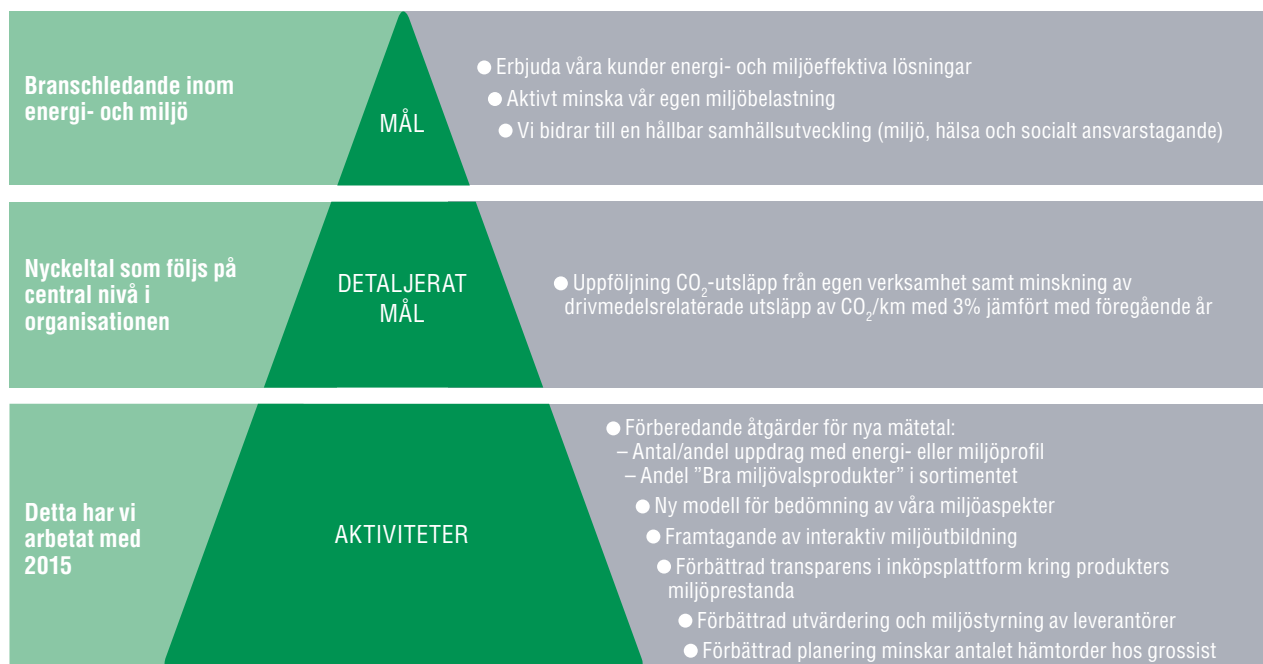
Branschledande inom energi- och miljö

MÅL

● Erbjuda våra kunder energi- och miljöeffektiva lösningar
● Aktivt minska vår egen miljöbelastning
● Vi bidrar till en hållbar samhällsutveckling (miljö, hälsa och socialt ansvarstagande)

Nyckeltal som följs på central nivå i organisationen

DETALJERAT MÅL

● Uppföljning $CO_2$-utsläpp från egen verksamhet samt minskning av drivmedelsrelaterade utsläpp av $CO_2$/km med 3% jämfört med föregående år

Detta har vi arbetat med 2015

AKTIVITETER

● Förberedande åtgärder för nya mätetal:
– Antal/andel uppdrag med energi- eller miljöprofil
– Andel ”Bra miljövalsprodukter” i sortimentet
● Ny modell för bedömning av våra miljöaspekter
● Framtagande av interaktiv miljöutbildning
● Förbättrad transparens i inköpsplattform kring produkters miljöprestanda
● Förbättrad utvärdering och miljöstyrning av leverantörer
● Förbättrad planering minskar antalet hämtorder hos grossist